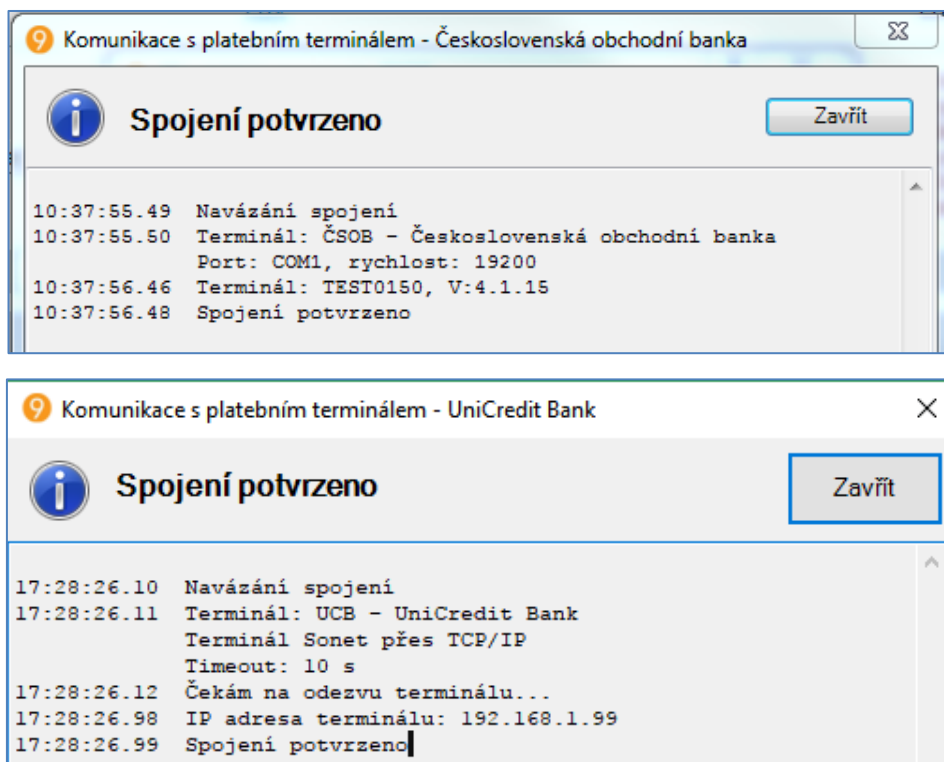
Komunikace s platebním terminálem - Československá obchodní banka

Spojení potvrzeno

Zavřít

10:37:55.49 Navázání spojení
10:37:55.50 Terminál: ČSOB - Československá obchodní banka
Port: COM1, rychlost: 19200
10:37:56.46 Terminál: TEST0150, V:4.1.15
10:37:56.48 Spojení potvrzeno

Komunikace s platebním terminálem - UniCredit Bank

Spojení potvrzeno

Zavřít

17:28:26.10 Navázání spojení
17:28:26.11 Terminál: UCB - UniCredit Bank
Terminál Sonet přes TCP/IP
Timeout: 10 s
17:28:26.12 Čekám na odezvu terminálu...
17:28:26.98 IP adresa terminálu: 192.168.1.99
17:28:26.99 Spojení potvrzeno